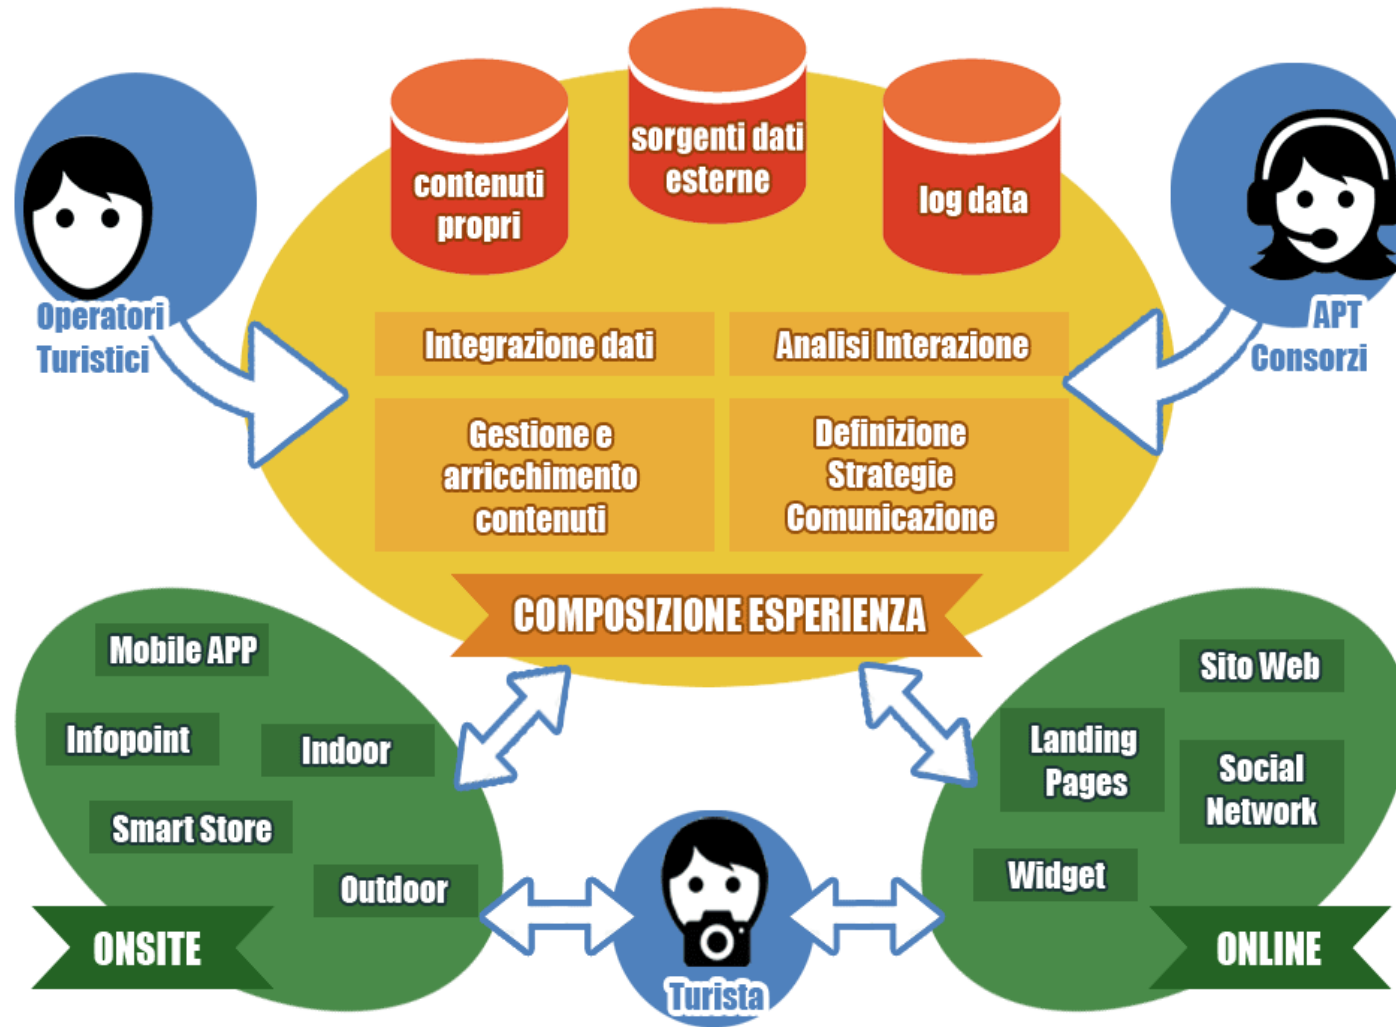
contenuti propri

sorgenti dati esterne

log data

Operatori Turistici

APT Consorzi

Integrazione dati

Analisi Interazione

Gestione e arricchimento contenuti

Definizione Strategie Comunicazione

COMPOSIZIONE ESPERIENZA

Mobile APP

Infopoint

Indoor

Smart Store

Outdoor

ONSITE

Sito Web

Landing Pages

Social Network

Widget

ONLINE

Turista